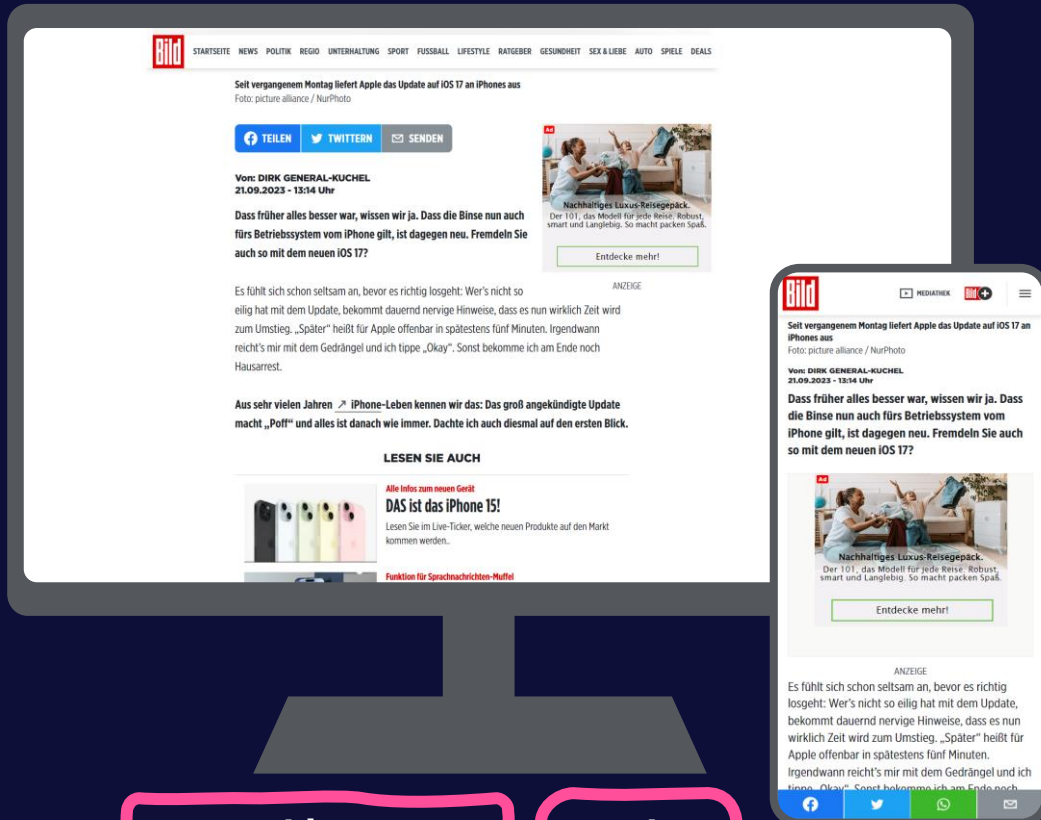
Bild STARTSEITE NEWS POLITIK REGIO UNTERHALTUNG SPORT FUSSBALL LIFESTYLE RATGEBER GESUNDHEIT SEX & LIEBE AUTO SPIELE DEALS

Seit vergangenem Montag liefert Apple das Update auf iOS 17 an iPhones aus
Foto: picture alliance / NurPhoto

TEILEN TWITTERN SENDEN

Von: DIRK GENERAL-KUCHEL
21.09.2023 - 13:14 Uhr

Dass früher alles besser war, wissen wir ja. Dass die Binse nun auch fürs Betriebssystem vom iPhone gilt, ist dagegen neu. Fremdeln Sie auch so mit dem neuen iOS 17?

Ad
Nachhaltiges Luxus-Reisegepäck.
Der 101, das Modell für jede Reise. Robust, smart und Langlebig. So macht packen Spaß.
Entdecke mehr!
ANZEIGE

Es fühlt sich schon seltsam an, bevor es richtig losgeht: Wer's nicht so eilig hat mit dem Update, bekommt dauernd nervige Hinweise, dass es nun wirklich Zeit wird zum Umstieg. „Später" heißt für Apple offenbar in spätestens fünf Minuten. Irgendwann reicht's mir mit dem Gedrängel und ich tippe „Okay". Sonst bekomme ich am Ende noch Hausarrest.

Aus sehr vielen Jahren ↗ iPhone-Leben kennen wir das: Das groß angekündigte Update macht „Poff" und alles ist danach wie immer. Dachte ich auch diesmal auf den ersten Blick.

LESEN SIE AUCH

Alle Infos zum neuen Gerät
DAS ist das iPhone 15!
Lesen Sie im Live-Ticker, welche neuen Produkte auf den Markt kommen werden..

Funktion für Sprachnachrichten-Muffel

Bild MEDIATHEK Bild+

Seit vergangenem Montag liefert Apple das Update auf iOS 17 an iPhones aus
Foto: picture alliance / NurPhoto

Von: DIRK GENERAL-KUCHEL
21.09.2023 - 13:14 Uhr

Dass früher alles besser war, wissen wir ja. Dass die Binse nun auch fürs Betriebssystem vom iPhone gilt, ist dagegen neu. Fremdeln Sie auch so mit dem neuen iOS 17?

Ad
Nachhaltiges Luxus-Reisegepäck.
Der 101, das Modell für jede Reise. Robust, smart und Langlebig. So macht packen Spaß.
Entdecke mehr!

ANZEIGE
Es fühlt sich schon seltsam an, bevor es richtig losgeht: Wer's nicht so eilig hat mit dem Update, bekommt dauernd nervige Hinweise, dass es nun wirklich Zeit wird zum Umstieg. „Später" heißt für Apple offenbar in spätestens fünf Minuten. Irgendwann reicht's mir mit dem Gedrängel und ich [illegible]